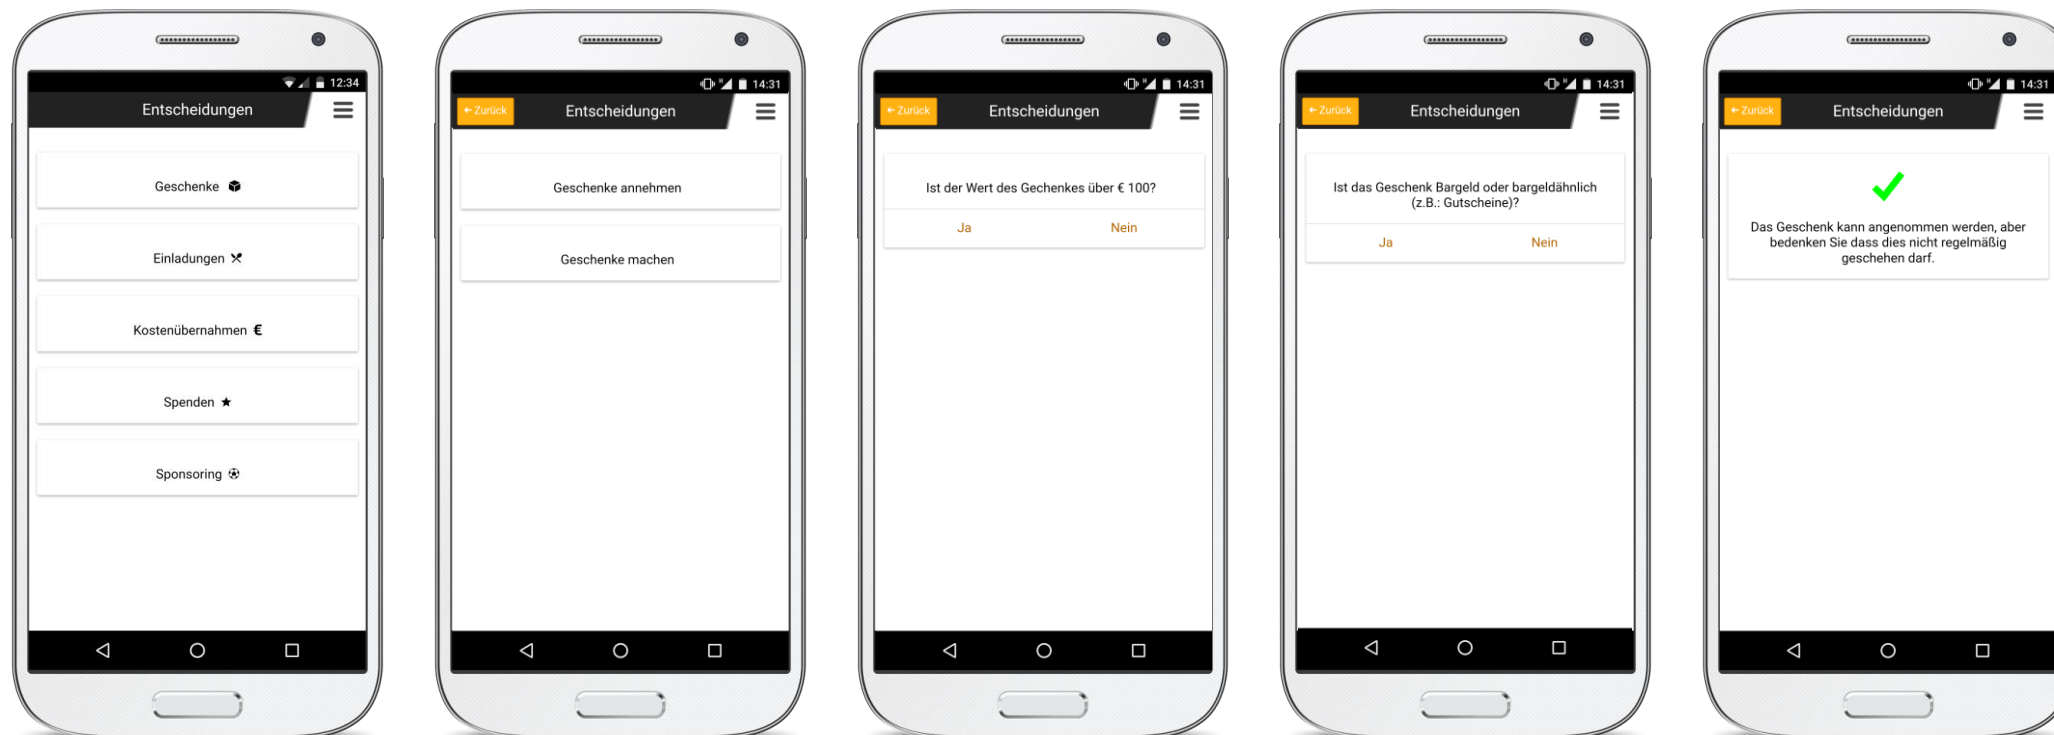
12:34
Entscheidungen

Geschenke

Einladungen

Kostenübernahmen €

Spenden ★

Sponsoring

14:31
← Zurück
Entscheidungen

Geschenke annehmen

Geschenke machen

14:31
← Zurück
Entscheidungen

Ist der Wert des Gechenkes über € 100?

Ja
Nein

14:31
← Zurück
Entscheidungen

Ist das Geschenk Bargeld oder bargeldähnlich (z.B.: Gutscheine)?

Ja
Nein

14:31
← Zurück
Entscheidungen

✔

Das Geschenk kann angenommen werden, aber bedenken Sie dass dies nicht regelmäßig geschehen darf.